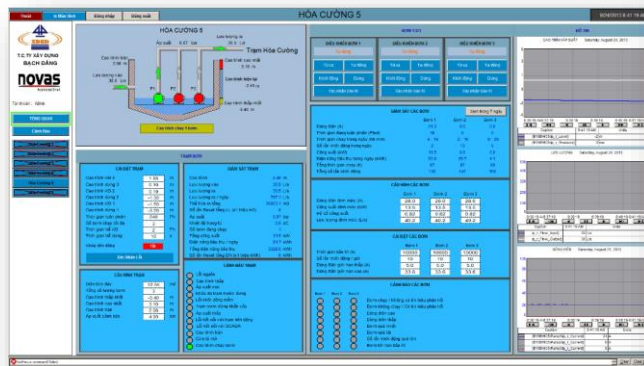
HÓA CƯỜNG 5

T.C.TY XÂY DỰNG BẠCH ĐẰNG

novas

HÓA CƯỜNG 5

Trạm Hóa Cường

ĐIỀU KHIỂN BƠM 1

ĐIỀU KHIỂN BƠM 2

ĐIỀU KHIỂN BƠM 3

Tự Động

Tự Động

Tự Động

Khởi Động

Dừng

Khởi Động

Dừng

Khởi Động

Dừng

P1

P2

P3

CÀI ĐẶT TRẠM

GIÁM SÁT TRẠM

CÀI ĐẶT CÁC BƠM

CÀI ĐẶT TRẠM

LÀM MÁY TRẠM

Bơm 1

Bơm 2

Bơm 3

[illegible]